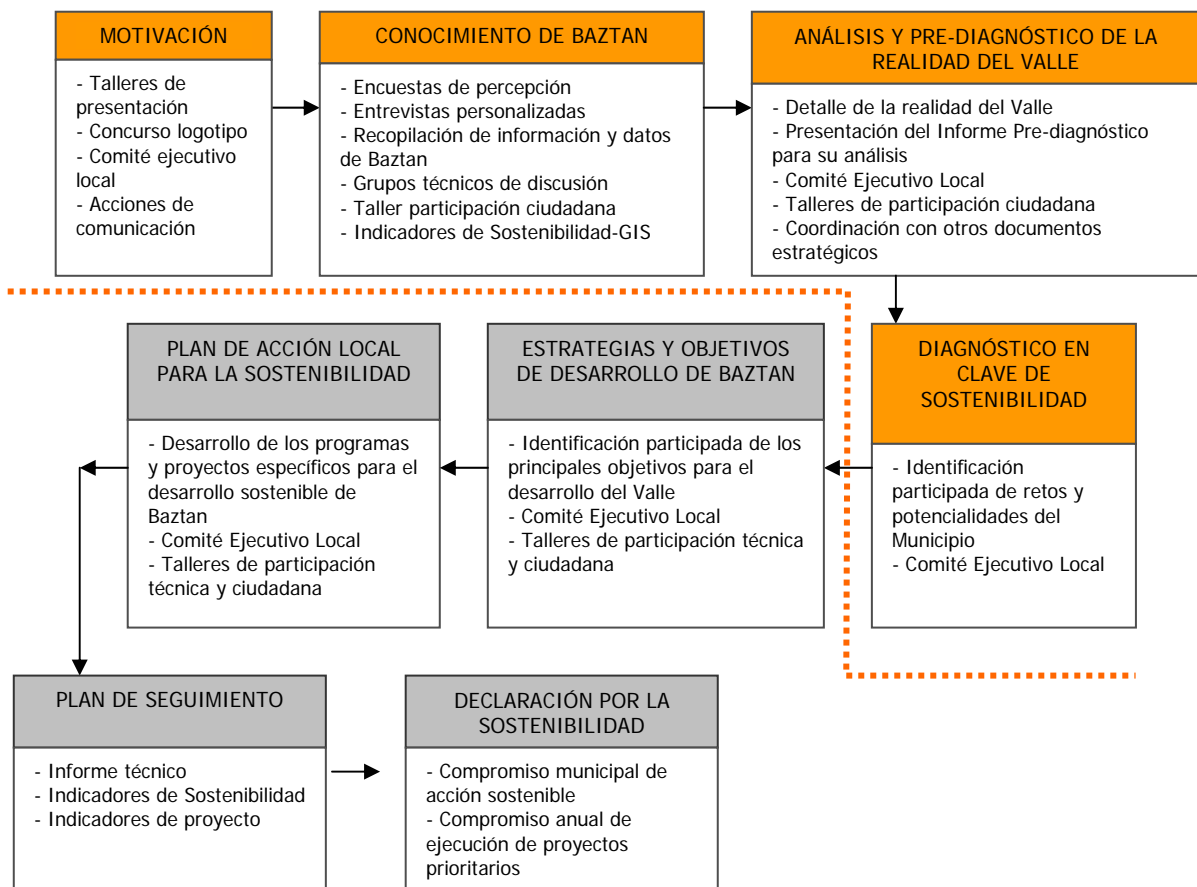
MOTIVACIÓN

- Talleres de presentación
- Concurso logotipo
- Comité ejecutivo local
- Acciones de comunicación

CONOCIMIENTO DE BAZTAN

- Encuestas de percepción
- Entrevistas personalizadas
- Recopilación de información y datos de Baztan
- Grupos técnicos de discusión
- Taller participación ciudadana
- Indicadores de Sostenibilidad-GIS

ANÁLISIS Y PRE-DIAGNÓSTICO DE LA REALIDAD DEL VALLE

- Detalle de la realidad del Valle
- Presentación del Informe Pre-diagnóstico para su análisis
- Comité Ejecutivo Local
- Talleres de participación ciudadana
- Coordinación con otros documentos estratégicos

DIAGNÓSTICO EN CLAVE DE SOSTENIBILIDAD

- Identificación participada de retos y potencialidades del Municipio
- Comité Ejecutivo Local

ESTRATEGIAS Y OBJETIVOS DE DESARROLLO DE BAZTAN

- Identificación participada de los principales objetivos para el desarrollo del Valle
- Comité Ejecutivo Local
- Talleres de participación técnica y ciudadana

PLAN DE ACCIÓN LOCAL PARA LA SOSTENIBILIDAD

- Desarrollo de los programas y proyectos específicos para el desarrollo sostenible de Baztan
- Comité Ejecutivo Local
- Talleres de participación técnica y ciudadana

PLAN DE SEGUIMIENTO

- Informe técnico
- Indicadores de Sostenibilidad
- Indicadores de proyecto

DECLARACIÓN POR LA SOSTENIBILIDAD

- Compromiso municipal de acción sostenible
- Compromiso anual de ejecución de proyectos prioritarios